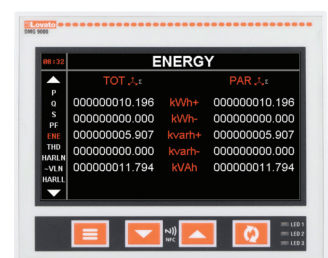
Lovato
DMG 9000

08:32
ENERGY
TOT
PAR
P
Q
S
PF
ENE
THD
HARLN
~VLN
HARLL

| | | |
|---|---|---|
| 000000010.196 | kWh+ | 000000010.196 |
| 000000000.000 | kWh- | 000000000.000 |
| 000000005.907 | kvarh+ | 000000005.907 |
| 000000000.000 | kvarh- | 000000000.000 |
| 000000011.794 | kVAh | 000000011.794 |

NFC
LED 1
LED 2
LED 3